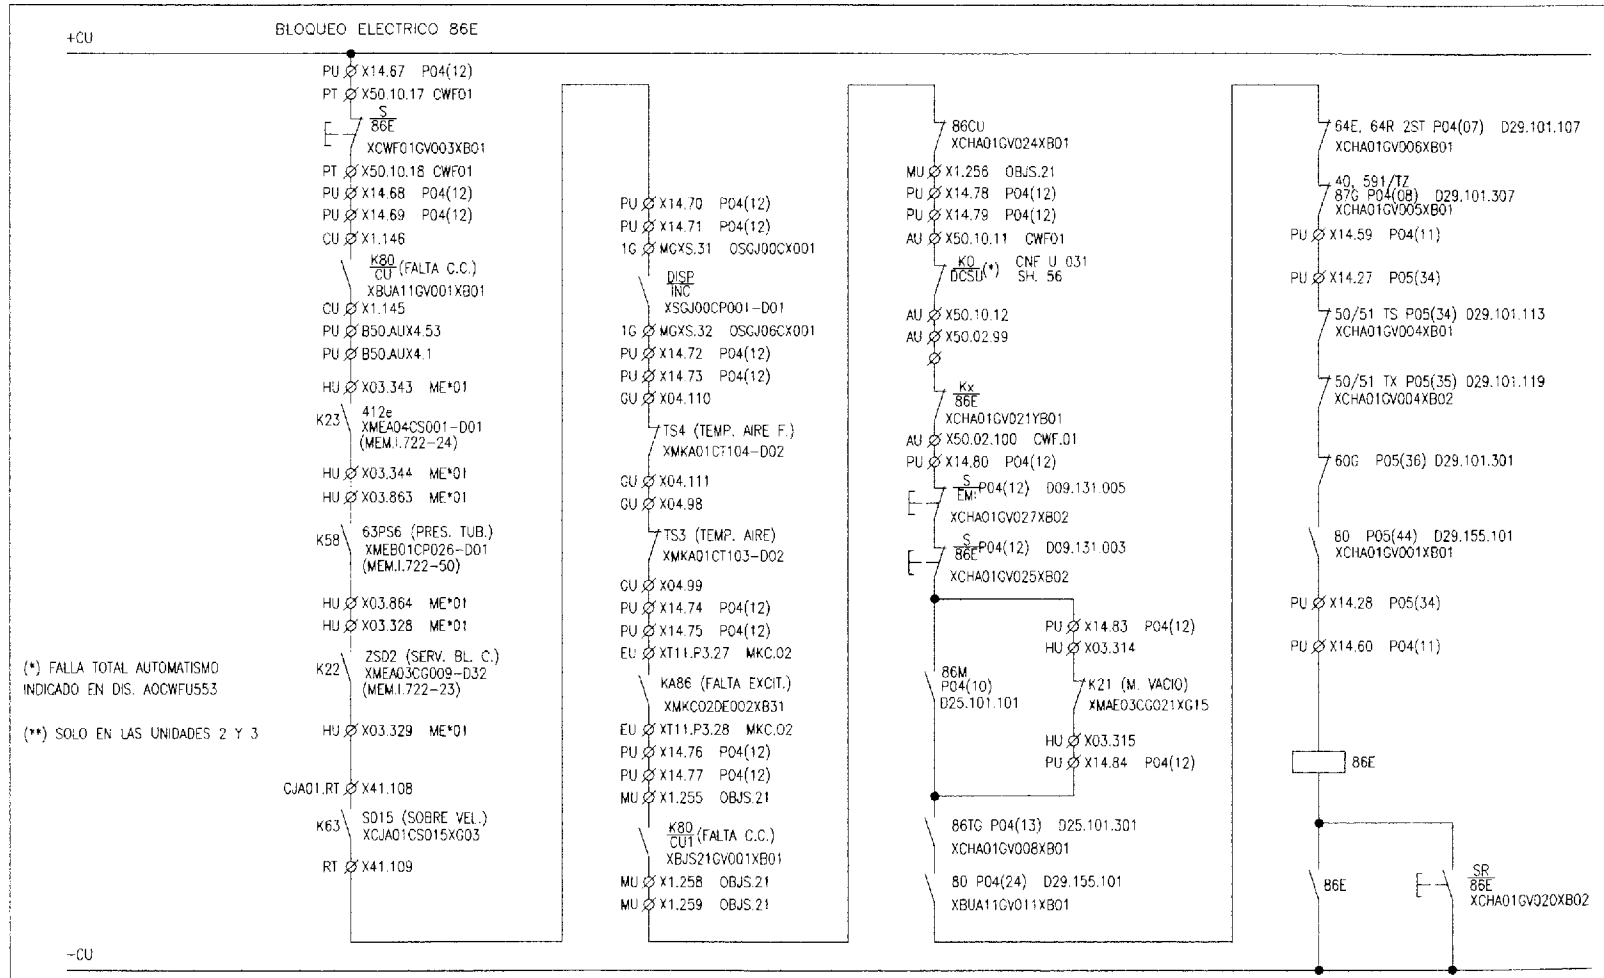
+CU

BLOQUEO ELECTRICO 86E

PU X14.67 P04(12)
PT X50.10.17 CWF01
$\frac{S}{86E}$
XCWF01GV003XB01
PT X50.10.18 CWF01
PU X14.68 P04(12)
PU X14.69 P04(12)
CU X1.146
$\frac{K80}{CU}$ (FALTA C.C.)
XBUA11GV001XB01
CU X1.145
PU B50.AUX4.53
PU B50.AUX4.1
HU X03.343 ME*01
K23 412e
XMEA04CS001-D01
(MEM.I.722-24)
HU X03.344 ME*01
HU X03.863 ME*01
K58 63PS6 (PRES. TUB.)
XMEB01CP026-D01
(MEM.I.722-50)
HU X03.864 ME*01
HU X03.328 ME*01
K22 ZSD2 (SERV. BL. C.)
XMEA03CG009-D32
(MEM.I.722-23)
HU X03.329 ME*01
CJA01.RT X41.108
K63 S015 (SOBRE VEL.)
XCJA01CS015XG03
RT X41.109

PU X14.70 P04(12)
PU X14.71 P04(12)
1G MGXS.31 OSGJ00CX001
$\frac{DISP}{INC}$
XSGJ00CP001-D01
1G MGXS.32 OSGJ06CX001
PU X14.72 P04(12)
PU X14.73 P04(12)
GU X04.110
TS4 (TEMP. AIRE F.)
XMKA01CT104-D02
GU X04.111
GU X04.98
TS3 (TEMP. AIRE)
XMKA01CT103-D02
GU X04.99
PU X14.74 P04(12)
PU X14.75 P04(12)
EU XT11.P3.27 MKC.02
KA86 (FALTA EXCIT.)
XMKC02DE002XB31
EU XT11.P3.28 MKC.02
PU X14.76 P04(12)
PU X14.77 P04(12)
MU X1.255 OBJS.21
$\frac{K80}{CU1}$ (FALTA C.C.)
XBJS21GV001XB01
MU X1.258 OBJS.21
MU X1.259 OBJS.21

86CU
XCHA01GV024XB01
MU X1.256 OBJS.21
PU X14.78 P04(12)
PU X14.79 P04(12)
AU X50.10.11 CWF01
$\frac{KO}{DCSU}$(*) CNF U 031
SH. 56
AU X50.10.12
AU X50.02.99
$\frac{Kx}{86E}$
XCHA01GV021YB01
AU X50.02.100 CWF.01
PU X14.80 P04(12)
$\frac{S}{EM}$ P04(12) D09.131.005
XCHA01GV027XB02
$\frac{S}{86E}$ P04(12) D09.131.003
XCHA01GV025XB02
PU X14.83 P04(12)
HU X03.314
86M
P04(10)
D25.101.101
K21 (M. VACIO)
XMAE03CG021XG15
HU X03.315
PU X14.84 P04(12)
86TG P04(13) D25.101.301
XCHA01GV008XB01
80 P04(24) D29.155.101
XBUA11GV011XB01

64E, 64R 2ST P04(07) D29.101.107
XCHA01GV006XB01
40, 591/TZ
87G P04(08) D29.101.307
XCHA01GV005XB01
PU X14.59 P04(11)
PU X14.27 P05(34)
50/51 TS P05(34) D29.101.113
XCHA01GV004XB01
50/51 TX P05(35) D29.101.119
XCHA01GV004XB02
60G P05(36) D29.101.301
80 P05(44) D29.155.101
XCHA01GV001XB01
PU X14.28 P05(34)
PU X14.60 P04(11)
86E
86E
$\frac{SR}{86E}$
XCHA01GV020XB02

(*) FALLA TOTAL AUTOMATISMO
INDICADO EN DIS. AOCWFU553

(**) SOLO EN LAS UNIDADES 2 Y 3

-CU